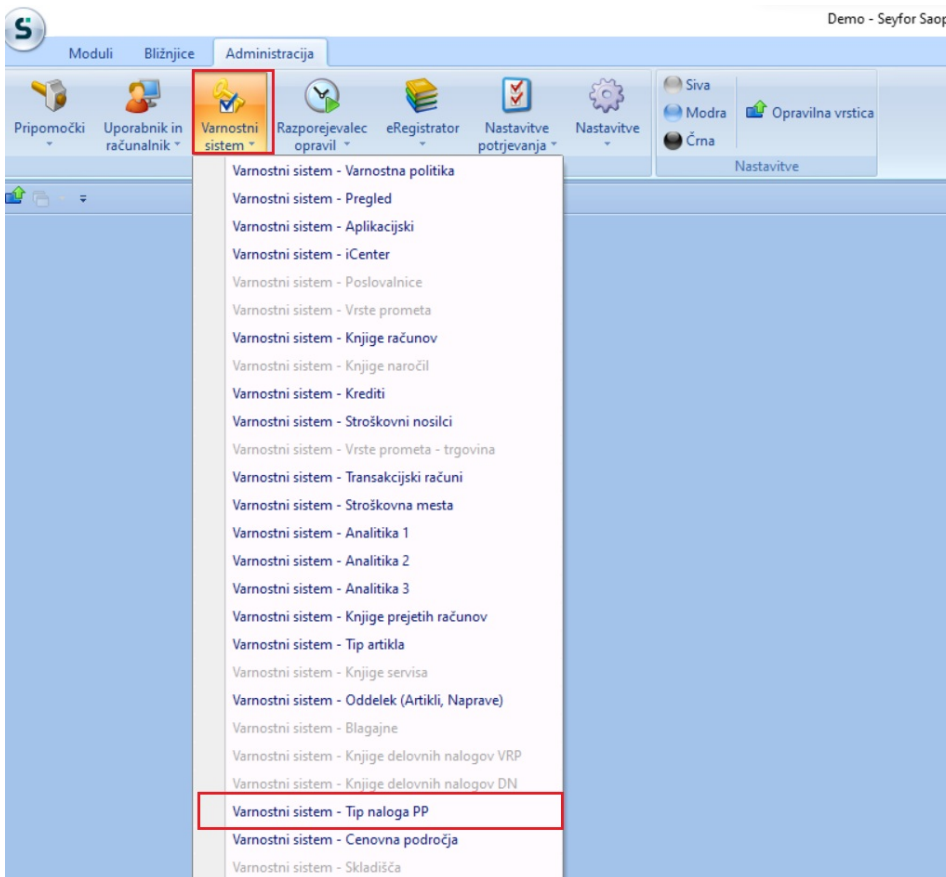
Demo - Seyfor Saop

Moduli
Bližnjice
Administracija

Pripomočki
Uporabnik in računalnik
Varnostni sistem
Razporejevalec opravil
eRegistrator
Nastavitve potrjevanja
Nastavitve

Siva
Modra
Črna
Opravilna vrstica
Nastavitve

Varnostni sistem - Varnostna politika
Varnostni sistem - Pregled
Varnostni sistem - Aplikacijski
Varnostni sistem - iCenter
Varnostni sistem - Poslovalnice
Varnostni sistem - Vrste prometa
Varnostni sistem - Knjige računov
Varnostni sistem - Knjige naročil
Varnostni sistem - Krediti
Varnostni sistem - Stroškovni nosilci
Varnostni sistem - Vrste prometa - trgovina
Varnostni sistem - Transakcijski računi
Varnostni sistem - Stroškovna mesta
Varnostni sistem - Analitika 1
Varnostni sistem - Analitika 2
Varnostni sistem - Analitika 3
Varnostni sistem - Knjige prejetih računov
Varnostni sistem - Tip artikla
Varnostni sistem - Knjige servisa
Varnostni sistem - Oddelek (Artikli, Naprave)
Varnostni sistem - Blagajne
Varnostni sistem - Knjige delovnih nalogov VRP
Varnostni sistem - Knjige delovnih nalogov DN
Varnostni sistem - Tip naloga PP
Varnostni sistem - Cenovna področja
Varnostni sistem - Skladišča